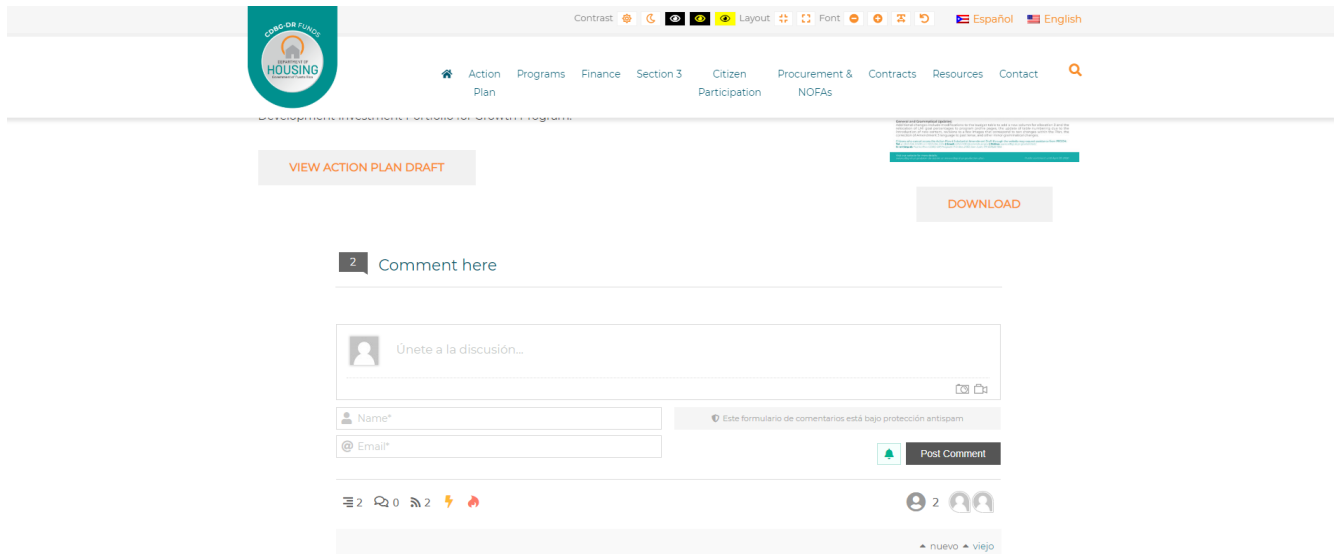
Contrast Layout Font Español English

CDBG-DR FUNDS
DEPARTMENT OF
HOUSING

Action Plan Programs Finance Section 3 Citizen Participation Procurement & NOFAs Contracts Resources Contact

Development Investment Portfolio for Growth Program.

VIEW ACTION PLAN DRAFT

DOWNLOAD

2 Comment here

Únete a la discusión...

Name*

Email*

Este formulario de comentarios está bajo protección antispam

Post Comment

2 0 2

2

nuevo viejo